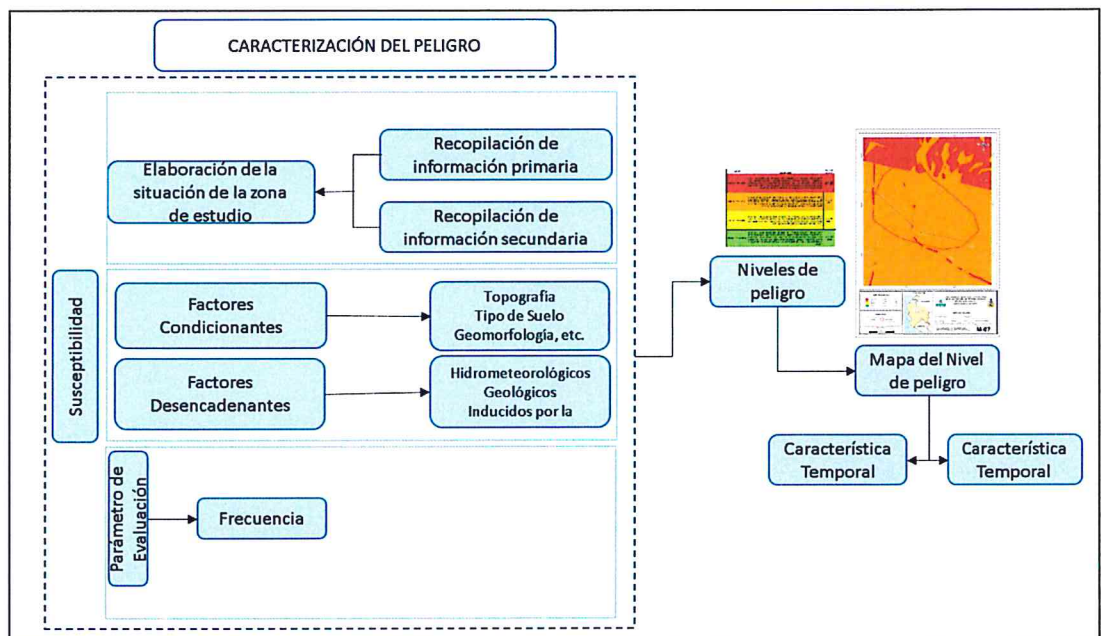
CARACTERIZACIÓN DEL PELIGRO

Elaboración de la situación de la zona de estudio

Recopilación de información primaria

Recopilación de información secundaria

Susceptibilidad

Factores Condicionantes

Topografía
Tipo de Suelo
Geomorfología, etc.

Factores Desencadenantes

Hidrometeorológicos
Geológicos
Inducidos por la

Parámetro de Evaluación

Frecuencia

Niveles de peligro

Mapa del Nivel de peligro

Característica Temporal

Característica Temporal